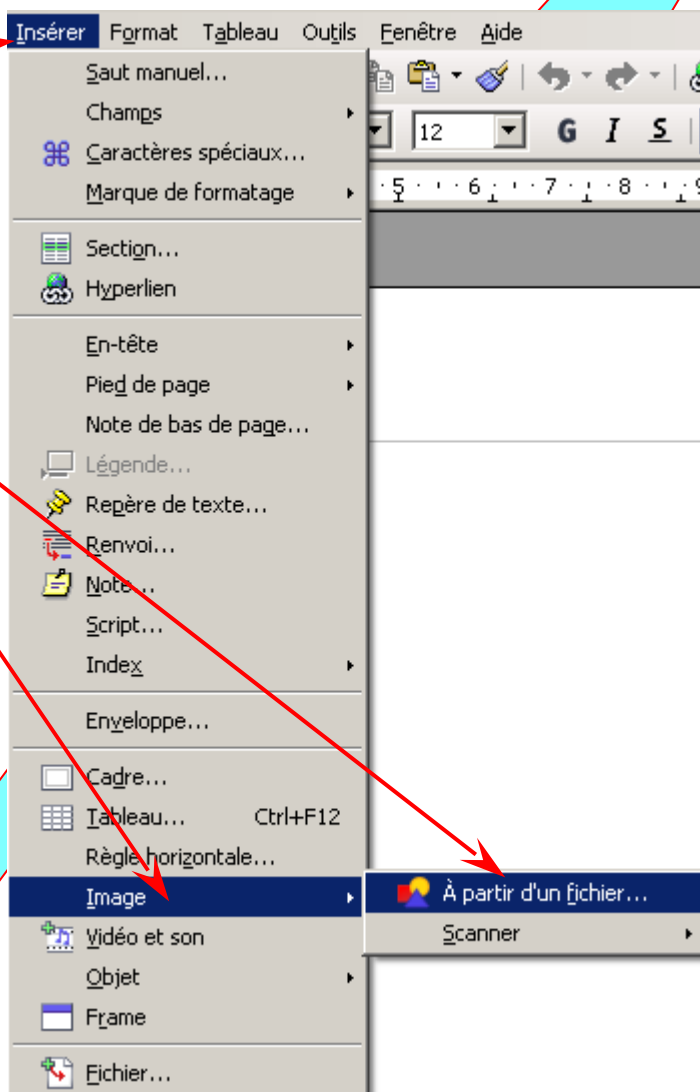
Insérer Format Tableau Outils Fenêtre Aide

12

G I S

5 6 7 8

Saut manuel...
Champs
Caractères spéciaux...
Marque de formatage

Section...
Hyperlien

En-tête
Pied de page
Note de bas de page...
Légende...
Repère de texte...
Renvoi...
Note...
Script...
Index

Enveloppe...

Cadre...
Tableau... Ctrl+F12
Règle horizontale...
Image
Vidéo et son
Objet
Frame

Fichier...

À partir d'un fichier...
Scanner